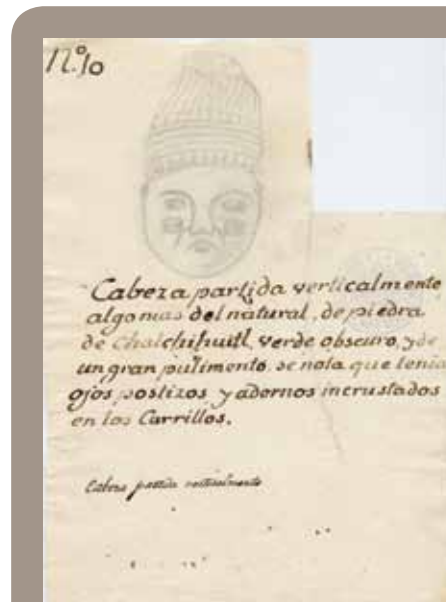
N.º 10

Cabeza partida verticalmente algo mas del natural, de piedra de chalchihuitl verde obscuro, y de un gran pulimento. se nota que tenia ojos postizos y adornos incrustados en los Carrillos.

Cabeza partida verticalmente